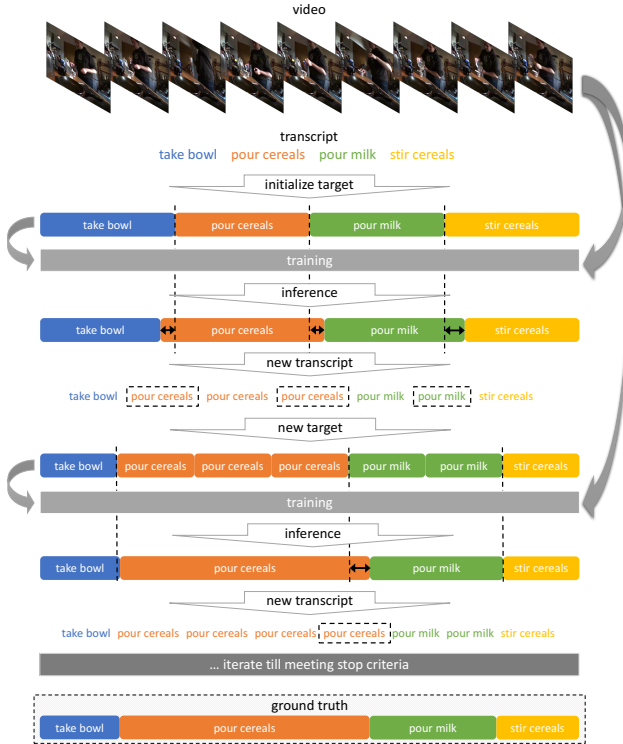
video

transcript
take bowl pour cereals pour milk stir cereals

initialize target

take bowl pour cereals pour milk stir cereals

training

inference

take bowl pour cereals pour milk stir cereals

new transcript

take bowl pour cereals pour cereals pour cereals pour milk pour milk stir cereals

new target

take bowl pour cereals pour cereals pour cereals pour milk pour milk stir cereals

training

inference

take bowl pour cereals pour milk stir cereals

new transcript

take bowl pour cereals pour cereals pour cereals pour cereals pour milk pour milk stir cereals

... iterate till meeting stop criteria

ground truth

take bowl pour cereals pour milk stir cereals